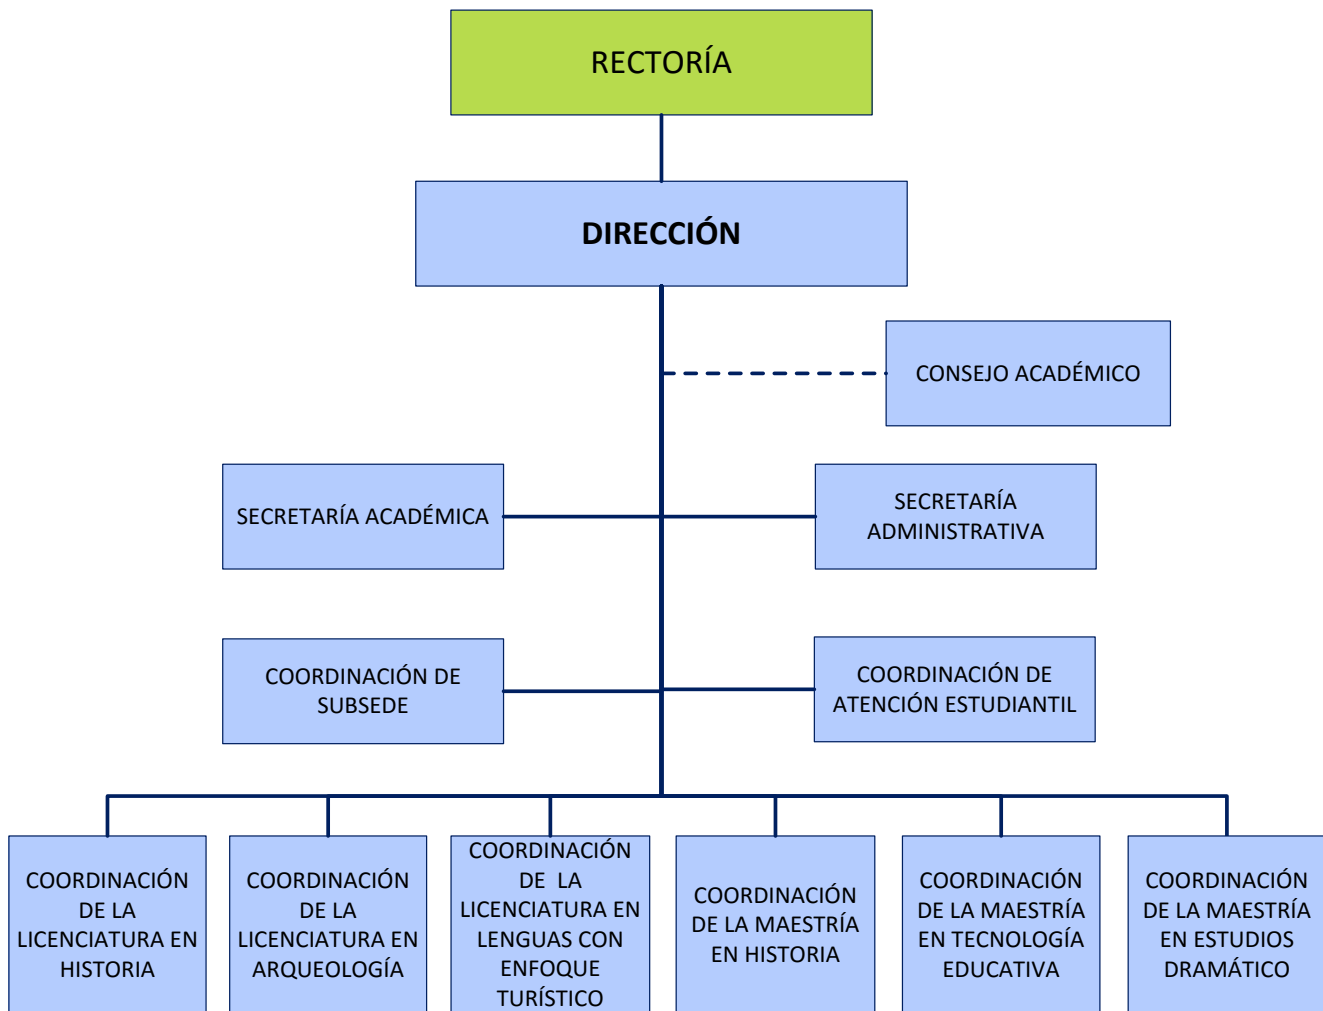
RECTORÍA

DIRECCIÓN

CONSEJO ACADÉMICO

SECRETARÍA ACADÉMICA

SECRETARÍA ADMINISTRATIVA

COORDINACIÓN DE SUBSEDE

COORDINACIÓN DE ATENCIÓN ESTUDIANTIL

COORDINACIÓN DE LA LICENCIATURA EN HISTORIA

COORDINACIÓN DE LA LICENCIATURA EN ARQUEOLOGÍA

COORDINACIÓN DE LA LICENCIATURA EN LENGUAS CON ENFOQUE TURÍSTICO

COORDINACIÓN DE LA MAESTRÍA EN HISTORIA

COORDINACIÓN DE LA MAESTRÍA EN TECNOLOGÍA EDUCATIVA

COORDINACIÓN DE LA MAESTRÍA EN ESTUDIOS DRAMÁTICO